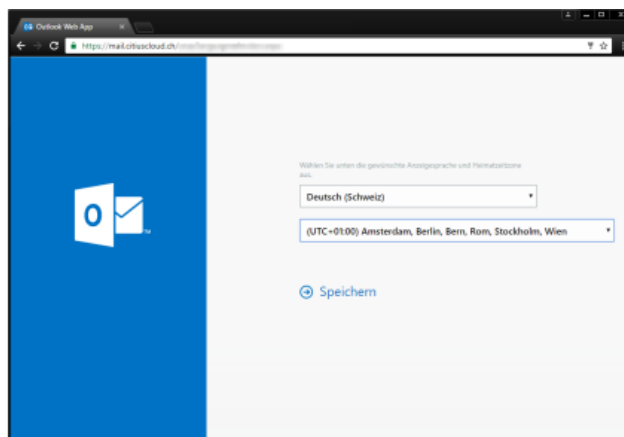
Outlook Web App

https://mail.citiuscloud.ch/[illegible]

Wählen Sie unten die gewünschte Anzeigesprache und Heimatzeitzone aus.

Deutsch (Schweiz)

(UTC+01:00) Amsterdam, Berlin, Bern, Rom, Stockholm, Wien

Speichern